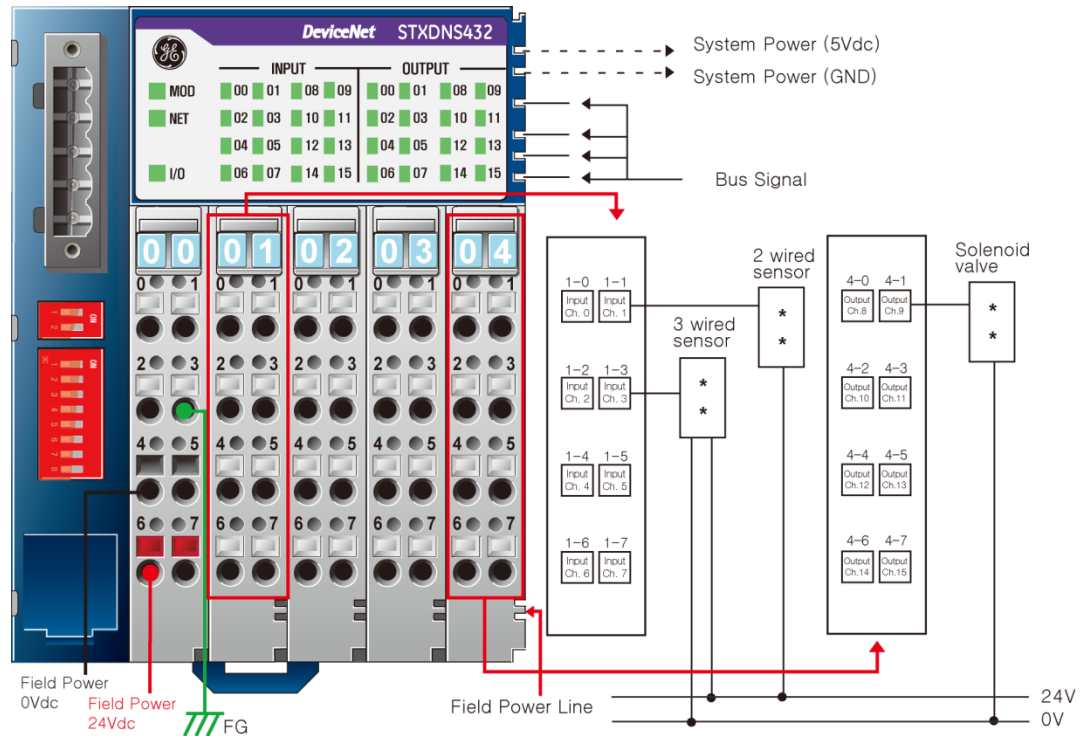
DeviceNet STXDNS432

INPUT OUTPUT

MOD 00 01 08 09 00 01 08 09
NET 02 03 10 11 02 03 10 11
04 05 12 13 04 05 12 13
I/O 06 07 14 15 06 07 14 15

System Power (5Vdc)
System Power (GND)
Bus Signal

0 0 0 1 0 2 0 3 0 4

0 1 0 1 0 1 0 1 0 1
2 3 2 3 2 3 2 3 2 3
4 5 4 5 4 5 4 5 4 5
6 7 6 7 6 7 6 7 6 7

1-0 Input Ch. 0
1-1 Input Ch. 1
1-2 Input Ch. 2
1-3 Input Ch. 3
1-4 Input Ch. 4
1-5 Input Ch. 5
1-6 Input Ch. 6
1-7 Input Ch. 7

3 wired sensor
2 wired sensor

4-0 Output Ch.8
4-1 Output Ch.9
4-2 Output Ch.10
4-3 Output Ch.11
4-4 Output Ch.12
4-5 Output Ch.13
4-6 Output Ch.14
4-7 Output Ch.15

Solenoid valve

Field Power 0Vdc
Field Power 24Vdc
FG
Field Power Line
24V
0V